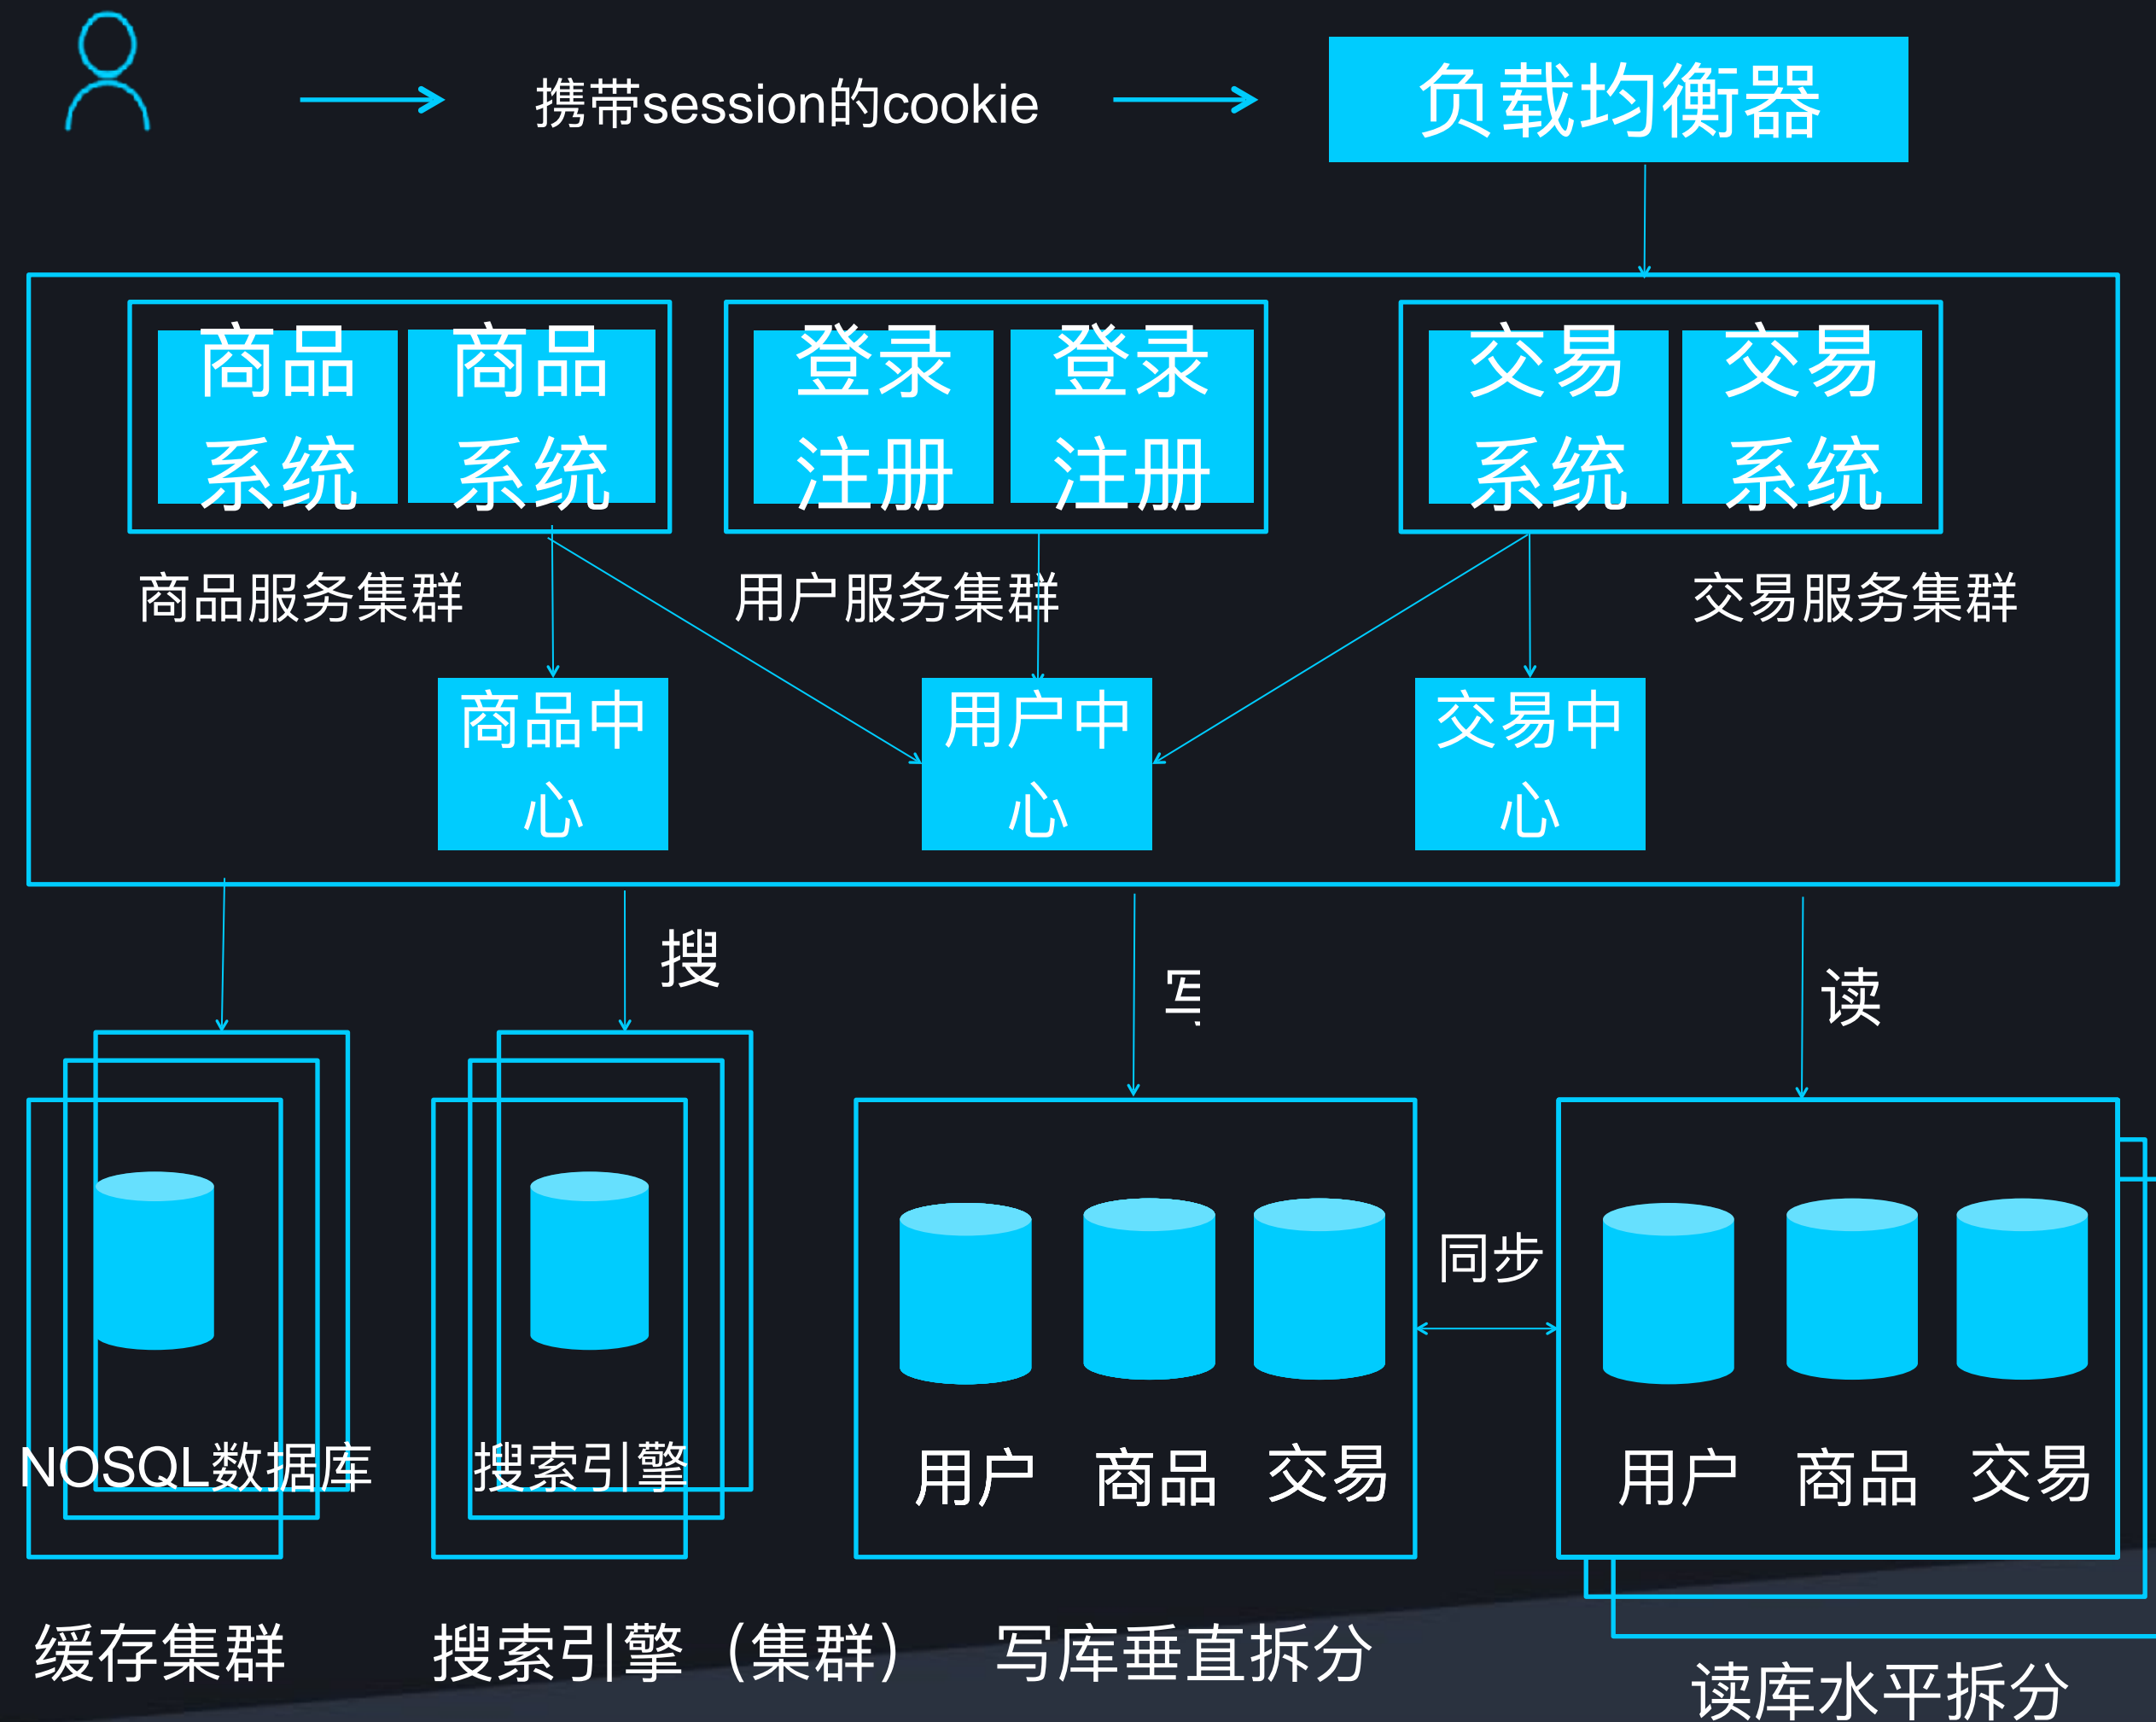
携带session的cookie

负载均衡器

商品系统
商品系统

登录注册
登录注册

交易系统
交易系统

商品服务集群

用户服务集群

交易服务集群

商品中心

用户中心

交易中心

搜

写

读

NOSQL数据库

搜索引擎

用户 商品 交易

同步

用户 商品 交易

缓存集群

搜索引擎（集群）

写库垂直拆分

读库水平拆分